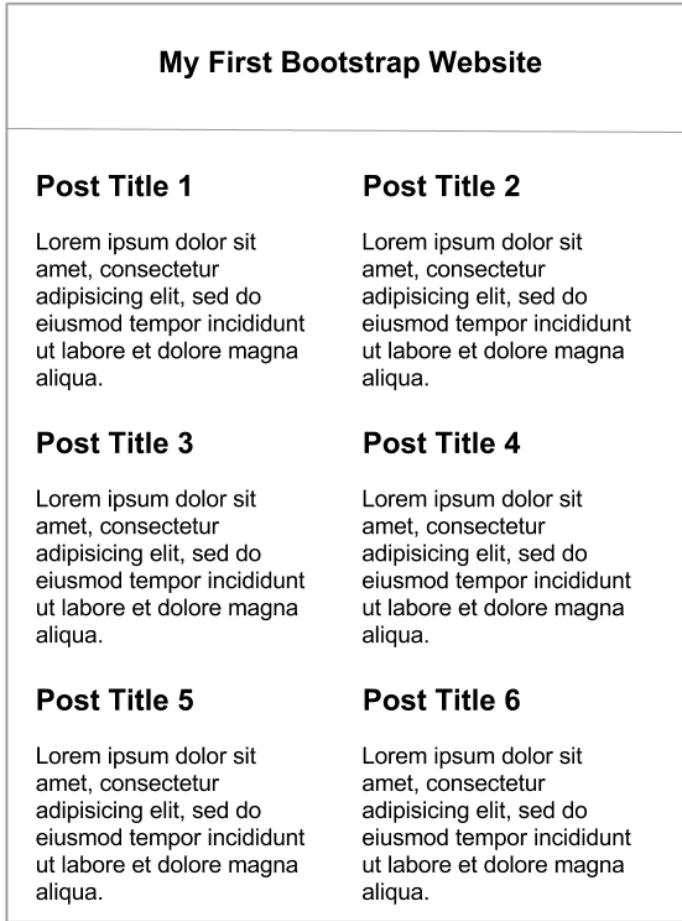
My First Bootstrap Website

Post Title 1

Lorem ipsum dolor sit amet, consectetur adipisicing elit, sed do eiusmod tempor incididunt ut labore et dolore magna aliqua.

Post Title 2

Lorem ipsum dolor sit amet, consectetur adipisicing elit, sed do eiusmod tempor incididunt ut labore et dolore magna aliqua.

Post Title 3

Lorem ipsum dolor sit amet, consectetur adipisicing elit, sed do eiusmod tempor incididunt ut labore et dolore magna aliqua.

Post Title 4

Lorem ipsum dolor sit amet, consectetur adipisicing elit, sed do eiusmod tempor incididunt ut labore et dolore magna aliqua.

Post Title 5

Lorem ipsum dolor sit amet, consectetur adipisicing elit, sed do eiusmod tempor incididunt ut labore et dolore magna aliqua.

Post Title 6

Lorem ipsum dolor sit amet, consectetur adipisicing elit, sed do eiusmod tempor incididunt ut labore et dolore magna aliqua.